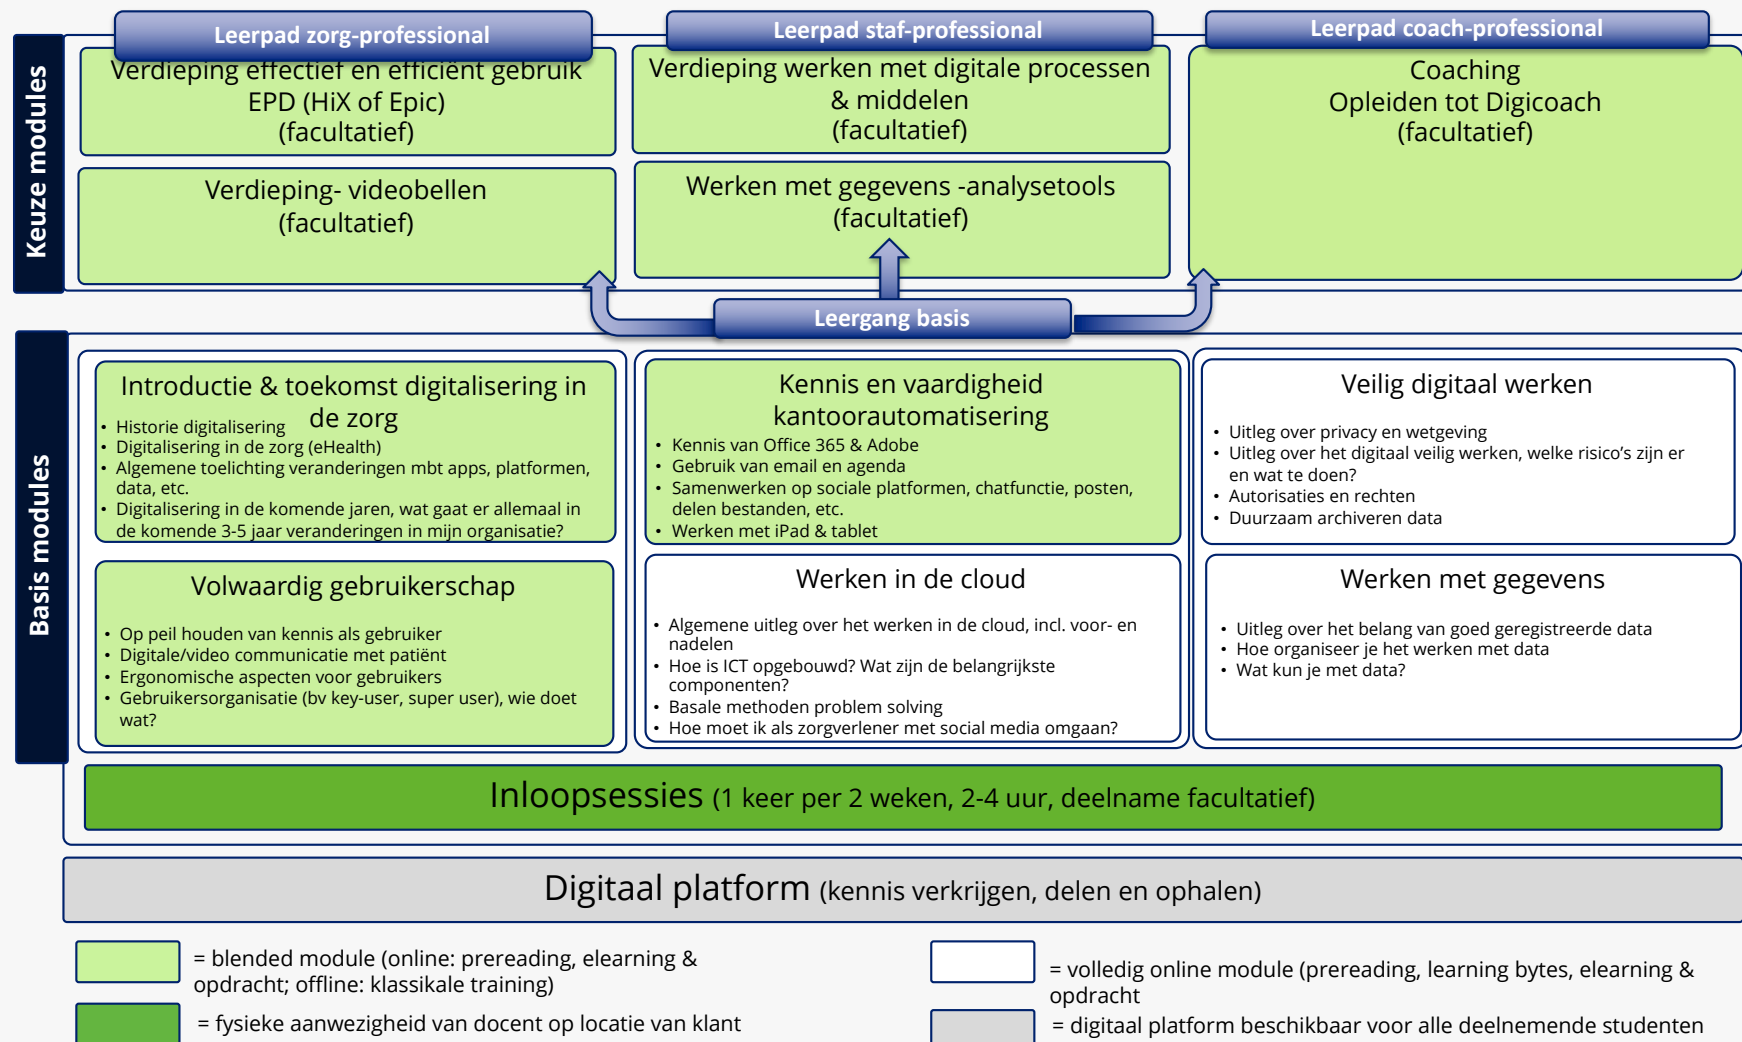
Keuze modules

Leerpad zorg-professional

Verdieping effectief en efficiënt gebruik EPD (HiX of Epic) (facultatief)

Verdieping- videobellen (facultatief)

Leerpad staf-professional

Verdieping werken met digitale processen & middelen (facultatief)

Werken met gegevens -analysetools (facultatief)

Leerpad coach-professional

Coaching
Opleiden tot Digicoach
(facultatief)

Leergang basis

Basis modules

Introductie & toekomst digitalisering in de zorg

- Historie digitalisering
- Digitalisering in de zorg (eHealth)
- Algemene toelichting veranderingen mbt apps, platformen, data, etc.
- Digitalisering in de komende jaren, wat gaat er allemaal in de komende 3-5 jaar veranderingen in mijn organisatie?

Volwaardig gebruikerschap

- Op peil houden van kennis als gebruiker
- Digitale/video communicatie met patiënt
- Ergonomische aspecten voor gebruikers
- Gebruikersorganisatie (bv key-user, super user), wie doet wat?

Kennis en vaardigheid kantoorautomatisering

- Kennis van Office 365 & Adobe
- Gebruik van email en agenda
- Samenwerken op sociale platformen, chatfunctie, posten, delen bestanden, etc.
- Werken met iPad & tablet

Werken in de cloud

- Algemene uitleg over het werken in de cloud, incl. voor- en nadelen
- Hoe is ICT opgebouwd? Wat zijn de belangrijkste componenten?
- Basale methoden problem solving
- Hoe moet ik als zorgverlener met social media omgaan?

Veilig digitaal werken

- Uitleg over privacy en wetgeving
- Uitleg over het digitaal veilig werken, welke risico's zijn er en wat te doen?
- Autorisaties en rechten
- Duurzaam archiveren data

Werken met gegevens

- Uitleg over het belang van goed geregistreerde data
- Hoe organiseer je het werken met data
- Wat kun je met data?

Inloopsessies (1 keer per 2 weken, 2-4 uur, deelname facultatief)

Digitaal platform (kennis verkrijgen, delen en ophalen)

= blended module (online: prereading, elearning & opdracht; offline: klassikale training)

= fysieke aanwezigheid van docent op locatie van klant

= volledig online module (prereading, learning bytes, elearning & opdracht

= digitaal platform beschikbaar voor alle deelnemende studenten